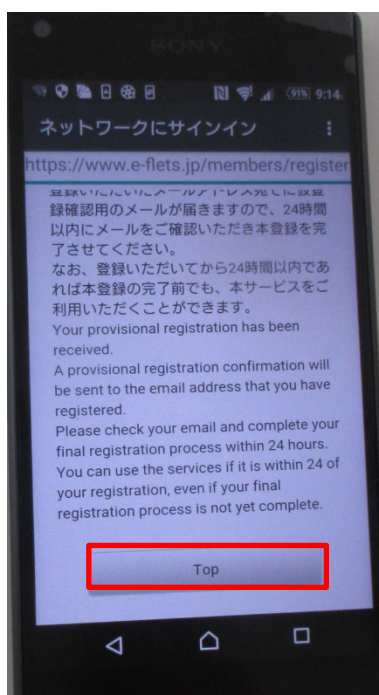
SONY

91% 9:14

ネットワークにサインイン

https://www.e-flets.jp/members/register

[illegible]録確認用のメールが届きますので、24時間以内にメールをご確認いただき本登録を完了させてください。
なお、登録いただいてから24時間以内であれば本登録の完了前でも、本サービスをご利用いただくことができます。
Your provisional registration has been received.
A provisional registration confirmation will be sent to the email address that you have registered.
Please check your email and complete your final registration process within 24 hours.
You can use the services if it is within 24 of your registration, even if your final registration process is not yet complete.

Top